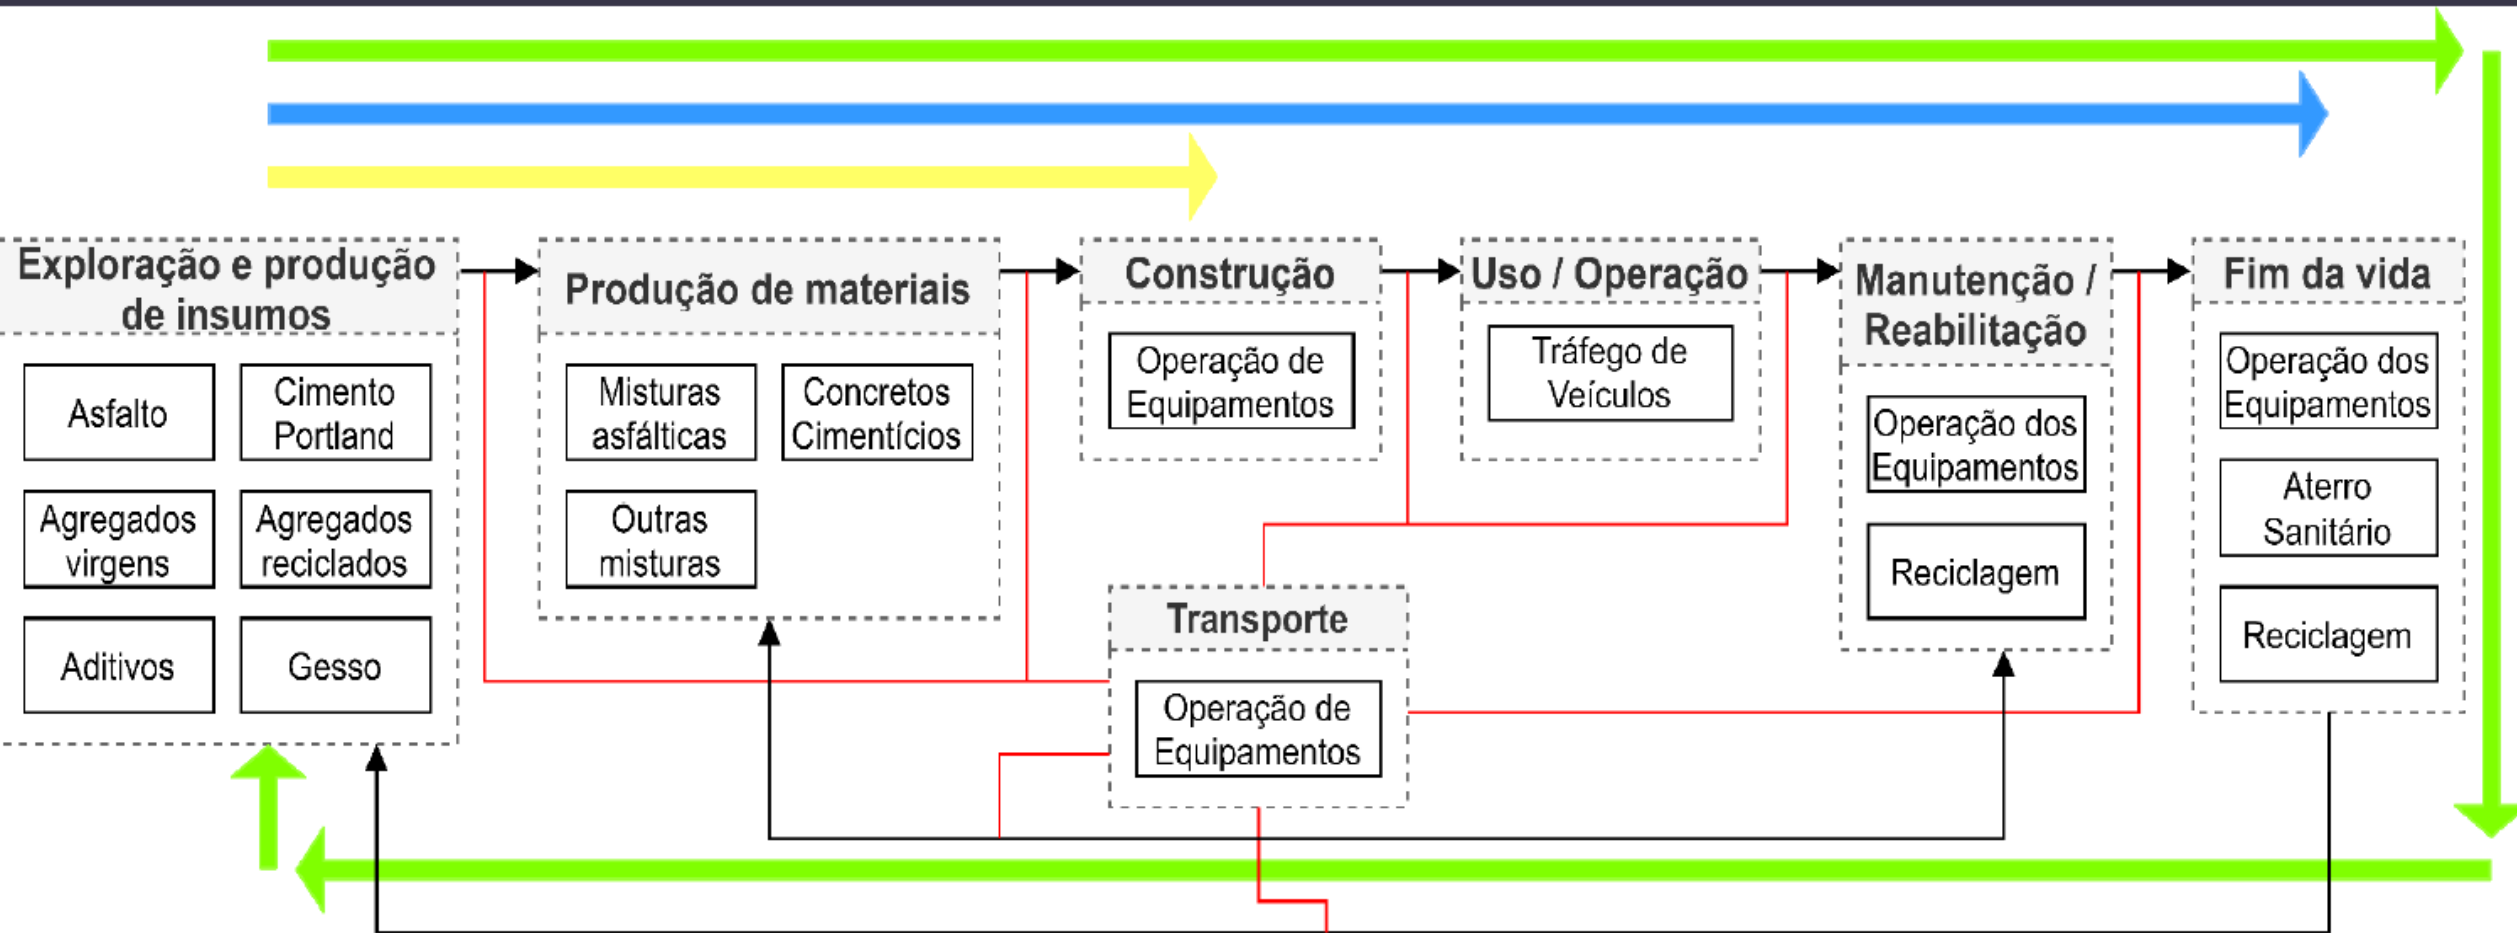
Exploração e produção de insumos

Asfalto

Cimento Portland

Agregados virgens

Agregados reciclados

Aditivos

Gesso

Produção de materiais

Misturas asfálticas

Concretos Cimentícios

Outras misturas

Construção

Operação de Equipamentos

Uso / Operação

Tráfego de Veículos

Manutenção / Reabilitação

Operação dos Equipamentos

Reciclagem

Fim da vida

Operação dos Equipamentos

Aterro Sanitário

Reciclagem

Transporte

Operação de Equipamentos